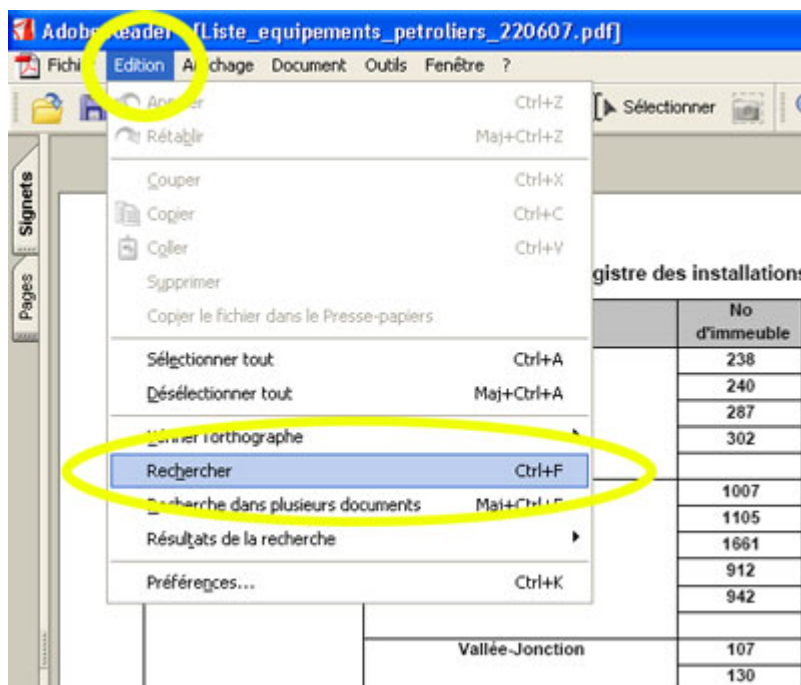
Adobe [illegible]eader - [Liste_equipements_petroliers_220607.pdf]

Fichi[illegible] Edition A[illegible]chage Document Outils Fenêtre ?

Sélectionner

Signets

Pages

An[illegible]er Ctrl+Z
Rétablir Maj+Ctrl+Z
Couper Ctrl+X
Copier Ctrl+C
Coller Ctrl+V
Supprimer
Copier le fichier dans le Presse-papiers
Sélectionner tout Ctrl+A
Désélectionner tout Maj+Ctrl+A
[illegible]ier l'orthographe
Rechercher Ctrl+F
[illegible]echerche dans plusieurs documents Maj+Ctrl+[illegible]
Résultats de la recherche
Préférences... Ctrl+K

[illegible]gistre des installations

| No d'immeuble |
|---|
| 238 |
| 240 |
| 287 |
| 302 |
| |
| 1007 |
| 1105 |
| 1661 |
| 912 |
| 942 |
| |
| Vallée-Jonction 107 |
| 130 |